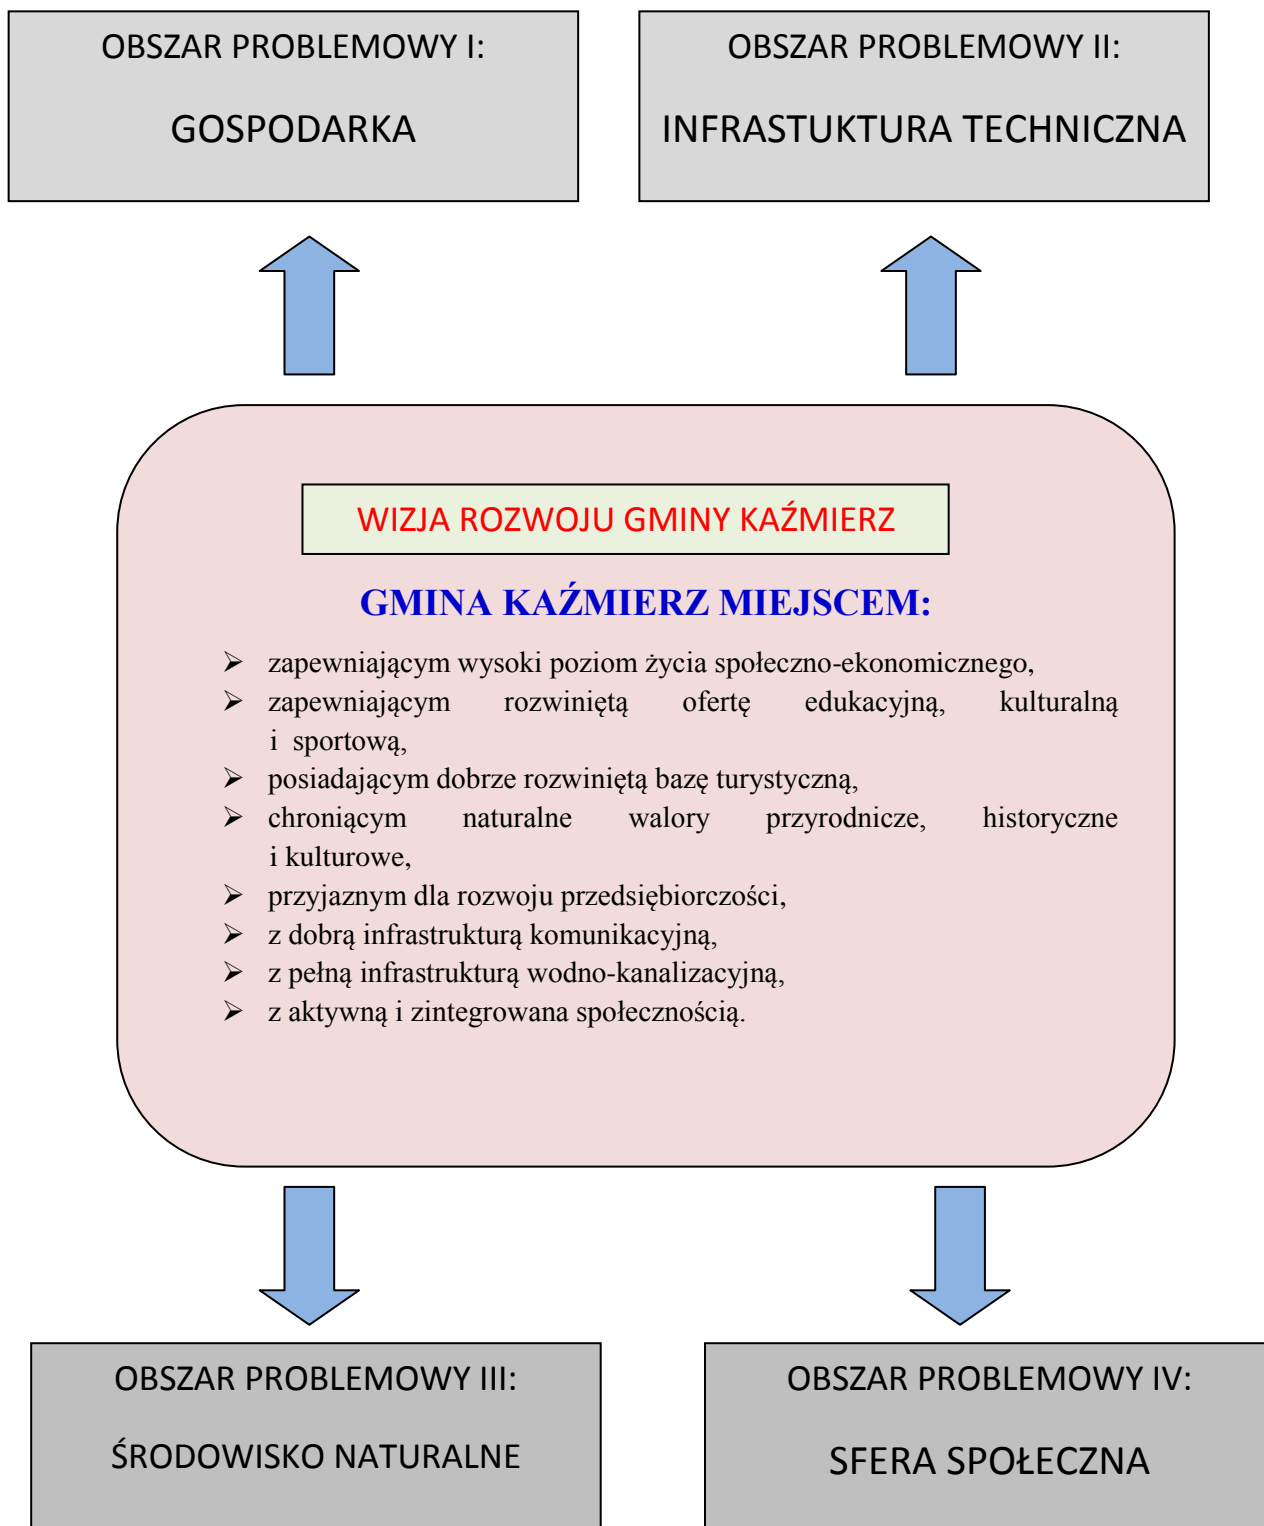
OBSZAR PROBLEMOWY I:

GOSPODARKA

OBSZAR PROBLEMOWY II:

INFRASTUKTURA TECHNICZNA

WIZJA ROZWOJU GMINY KAŹMIERZ

GMINA KAŹMIERZ MIEJSCEM:

- zapewniającym wysoki poziom życia społeczno-ekonomicznego,
- zapewniającym rozwiniętą ofertę edukacyjną, kulturalną i sportową,
- posiadającym dobrze rozwiniętą bazę turystyczną,
- chroniącym naturalne walory przyrodnicze, historyczne i kulturowe,
- przyjaznym dla rozwoju przedsiębiorczości,
- z dobrą infrastrukturą komunikacyjną,
- z pełną infrastrukturą wodno-kanalizacyjną,
- z aktywną i zintegrowana społecznością.

OBSZAR PROBLEMOWY III:

ŚRODOWISKO NATURALNE

OBSZAR PROBLEMOWY IV:

SFERA SPOŁECZNA